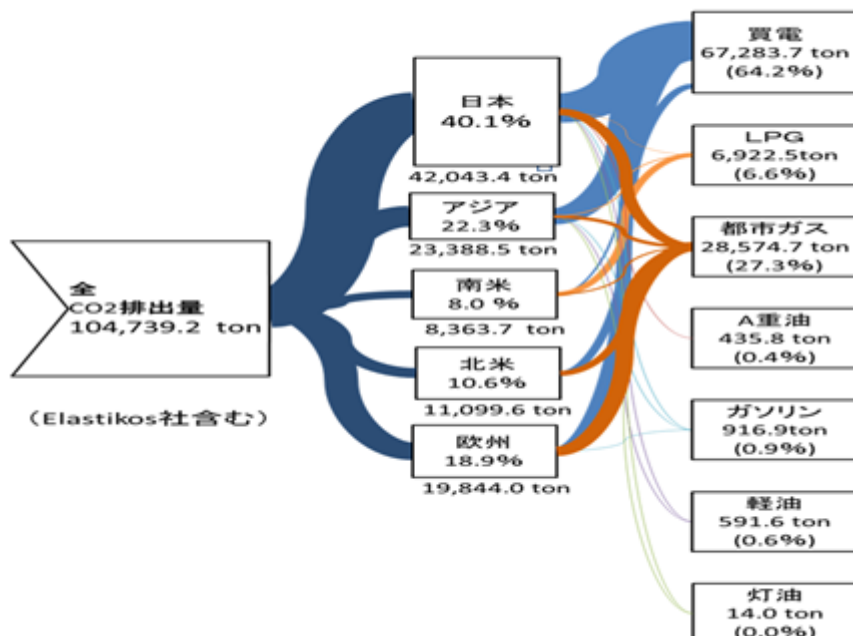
全
CO2排出量
104,739.2 ton

（Elastikos社含む）

日本
40.1%
42,043.4 ton

アジア
22.3%
23,388.5 ton

南米
8.0 %
8,363.7 ton

北米
10.6%
11,099.6 ton

欧州
18.9%
19,844.0 ton

買電
67,283.7 ton
(64.2%)

LPG
6,922.5ton
(6.6%)

都市ガス
28,574.7 ton
(27.3%)

A重油
435.8 ton
(0.4%)

ガソリン
916.9ton
(0.9%)

軽油
591.6 ton
(0.6%)

灯油
14.0 ton
(0.0%)